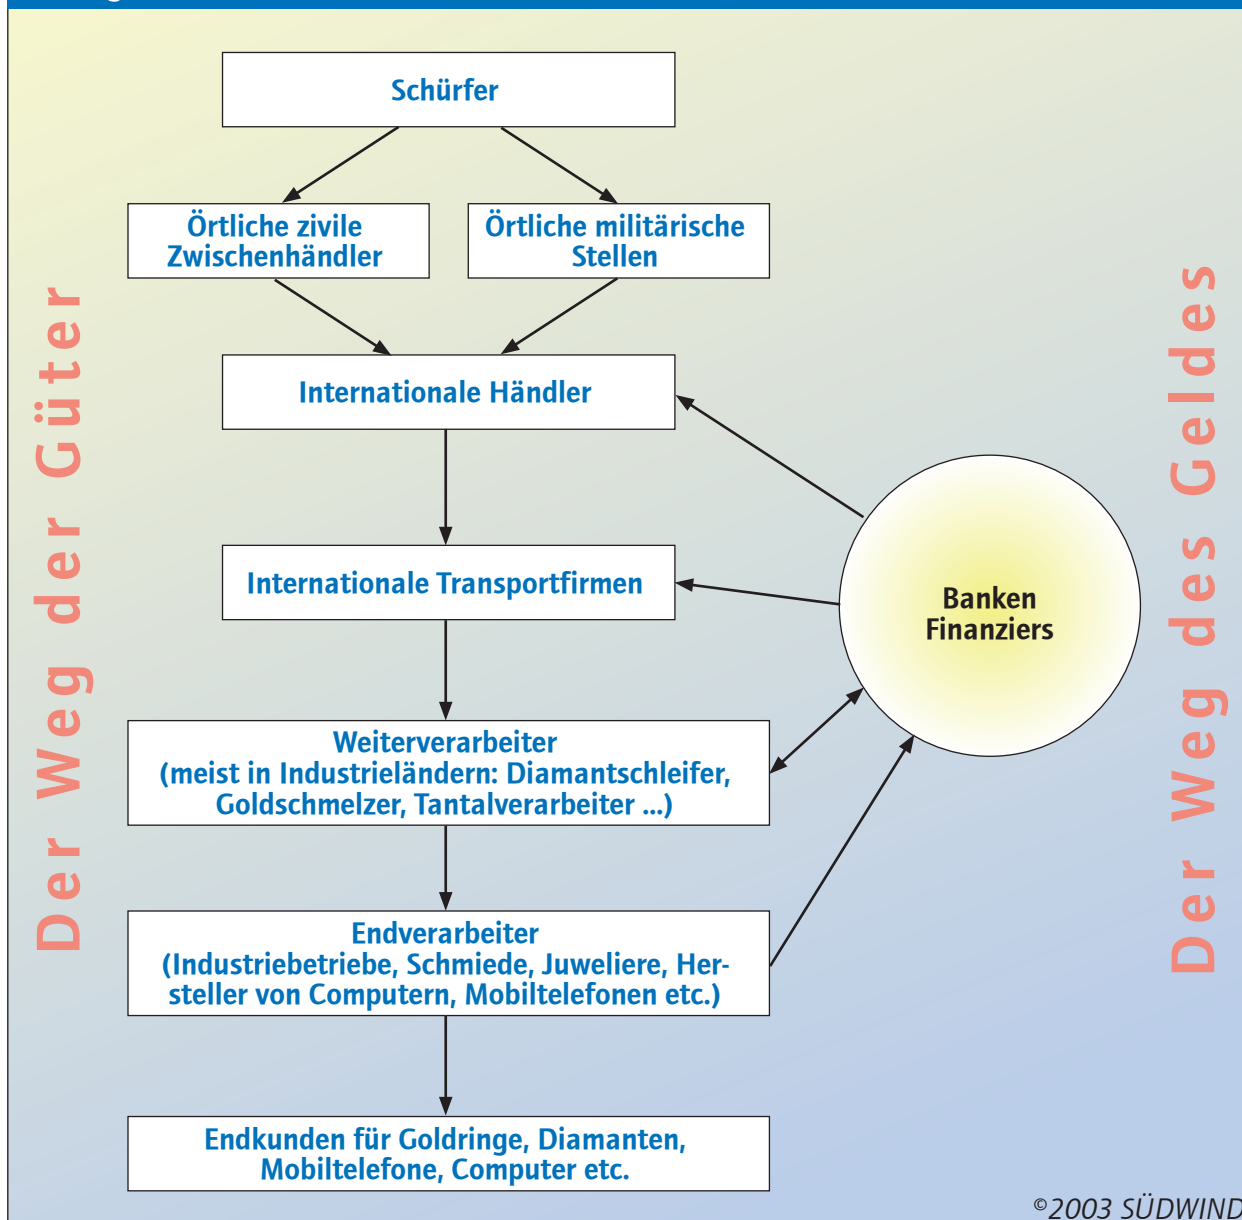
Der Weg der Güter

Schürfer

Örtliche zivile Zwischenhändler

Örtliche militärische Stellen

Internationale Händler

Internationale Transportfirmen

Weiterverarbeiter (meist in Industrieländern: Diamantschleifer, Goldschmelzer, Tantalverarbeiter ...)

Endverarbeiter (Industriebetriebe, Schmiede, Juweliere, Hersteller von Computern, Mobiltelefonen etc.)

Endkunden für Goldringe, Diamanten, Mobiltelefone, Computer etc.

Banken Finanziers

Der Weg des Geldes

©2003 SÜDWIND